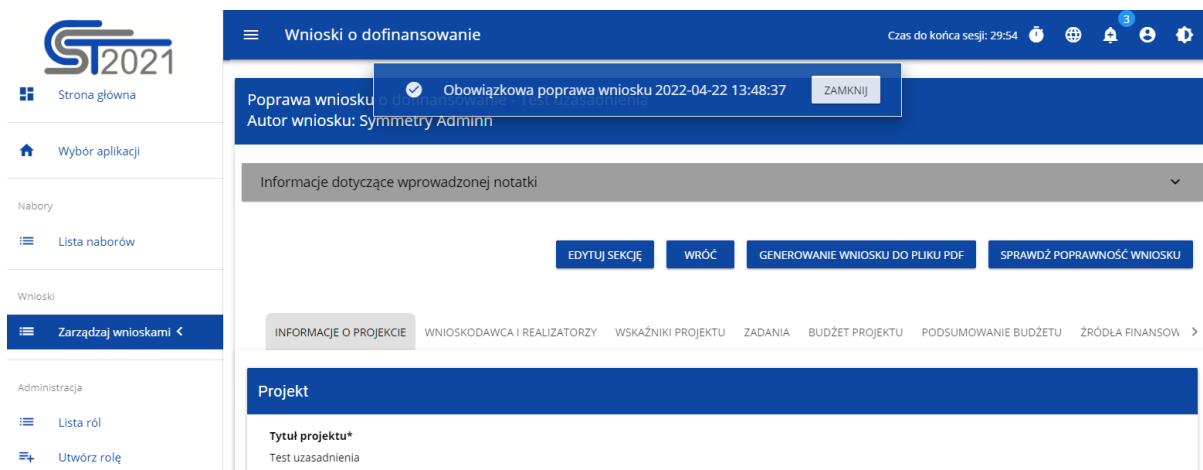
ST2021

Strona główna

Wybór aplikacji

Nabory

Lista naborów

Wnioski

Zarządzaj wnioskami

Administracja

Lista ról

Utwórz rolę

Wnioski o dofinansowanie

Czas do końca sesji: 29:54

3

Obowiązkowa poprawa wniosku 2022-04-22 13:48:37

ZAMKNIJ

Poprawa wniosku o dofinansowanie - Test uzasadnienia
Autor wniosku: Symmetry Admin

Informacje dotyczące wprowadzonej notatki

EDYTUJ SEKCJĘ

WRÓĆ

GENEROWANIE WNIOSKU DO PLIKU PDF

SPRAWDŹ POPRAWNOŚĆ WNIOSKU

INFORMACJE O PROJEKCIE

WNIOSKODAWCA I REALIZATORZY

WSKAŹNIKI PROJEKTU

ZADANIA

BUDŻET PROJEKTU

PODSUMOWANIE BUDŻETU

ŹRÓDŁA FINANSOW

Projekt

Tytuł projektu*

Test uzasadnienia